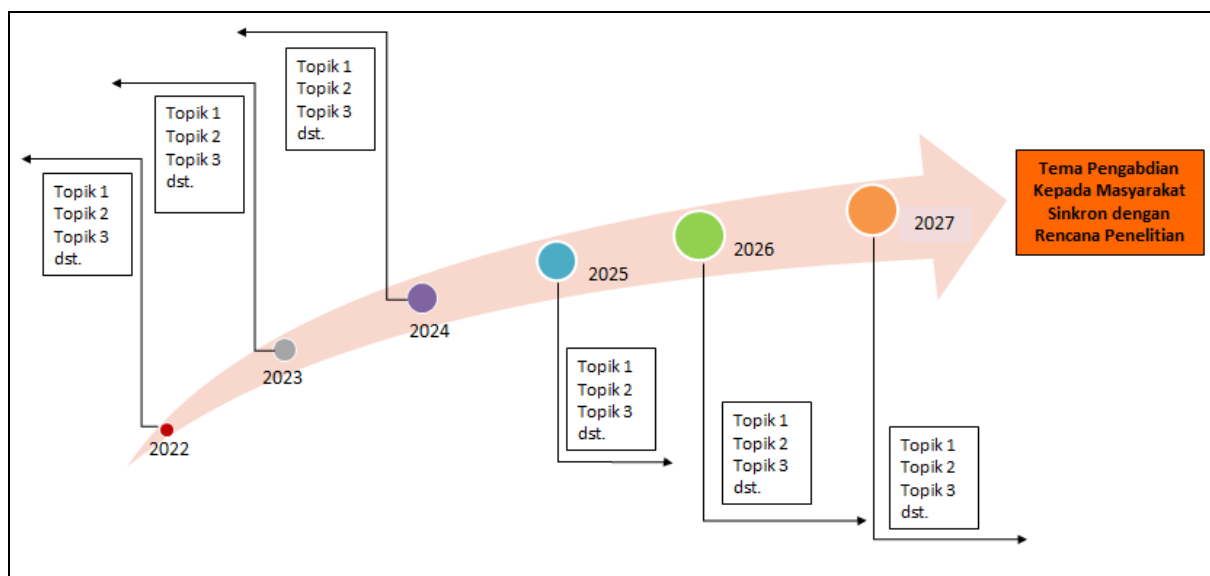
Topik 1
Topik 2
Topik 3
dst.

Topik 1
Topik 2
Topik 3
dst.

Topik 1
Topik 2
Topik 3
dst.

Tema Pengabdian Kepada Masyarakat Sinkron dengan Rencana Penelitian

2027

2026

2025

2024

2023

2022

Topik 1
Topik 2
Topik 3
dst.

Topik 1
Topik 2
Topik 3
dst.

Topik 1
Topik 2
Topik 3
dst.